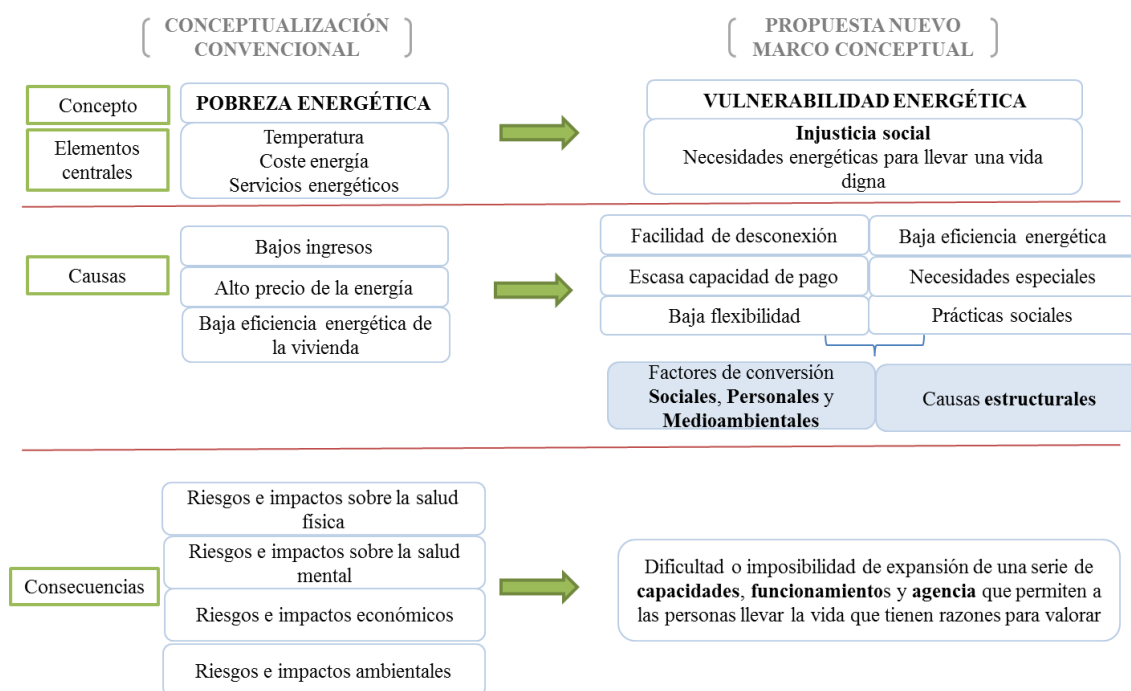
CONCEPTUALIZACIÓN CONVENCIONAL

PROPUESTA NUEVO MARCO CONCEPTUAL

Concepto

POBREZA ENERGÉTICA

VULNERABILIDAD ENERGÉTICA

Elementos centrales

Temperatura
Coste energía
Servicios energéticos

Injusticia social
Necesidades energéticas para llevar una vida digna

Causas

Bajos ingresos

Alto precio de la energía

Baja eficiencia energética de la vivienda

Facilidad de desconexión

Baja eficiencia energética

Escasa capacidad de pago

Necesidades especiales

Baja flexibilidad

Prácticas sociales

Factores de conversión Sociales, Personales y Medioambientales

Causas estructurales

Consecuencias

Riesgos e impactos sobre la salud física

Riesgos e impactos sobre la salud mental

Riesgos e impactos económicos

Riesgos e impactos ambientales

Dificultad o imposibilidad de expansión de una serie de capacidades, funcionamientos y agencia que permiten a las personas llevar la vida que tienen razones para valorar